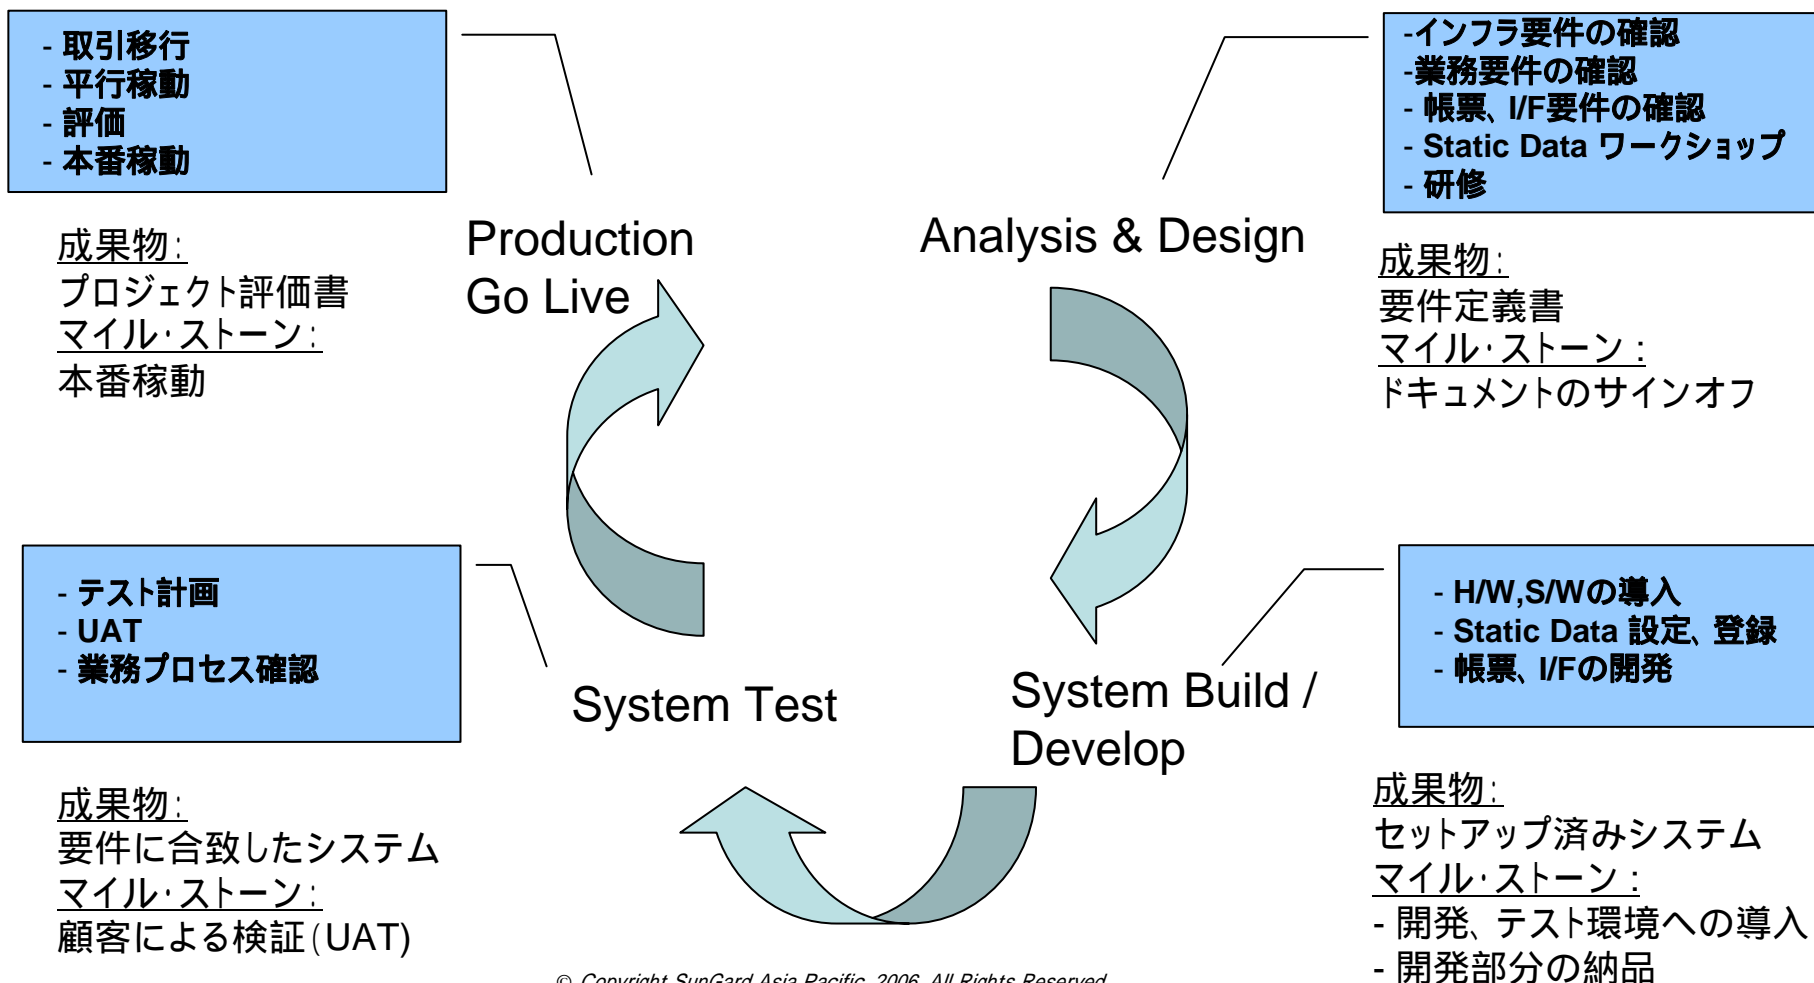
- 取引移行
- 平行稼動
- 評価
- 本番稼動

成果物:
プロジェクト評価書
マイル・ストーン:
本番稼動

Production
Go Live

Analysis & Design

-インフラ要件の確認
-業務要件の確認
- 帳票、I/F要件の確認
- Static Data ワークショップ
- 研修

成果物:
要件定義書
マイル・ストーン:
ドキュメントのサインオフ

- テスト計画
- UAT
- 業務プロセス確認

System Test

成果物:
要件に合致したシステム
マイル・ストーン:
顧客による検証(UAT)

System Build /
Develop

- H/W,S/Wの導入
- Static Data 設定、登録
- 帳票、I/Fの開発

成果物:
セットアップ済みシステム
マイル・ストーン:
- 開発、テスト環境への導入
- 開発部分の納品

© Copyright SunGard Asia Pacific 2006. All Rights Reserved